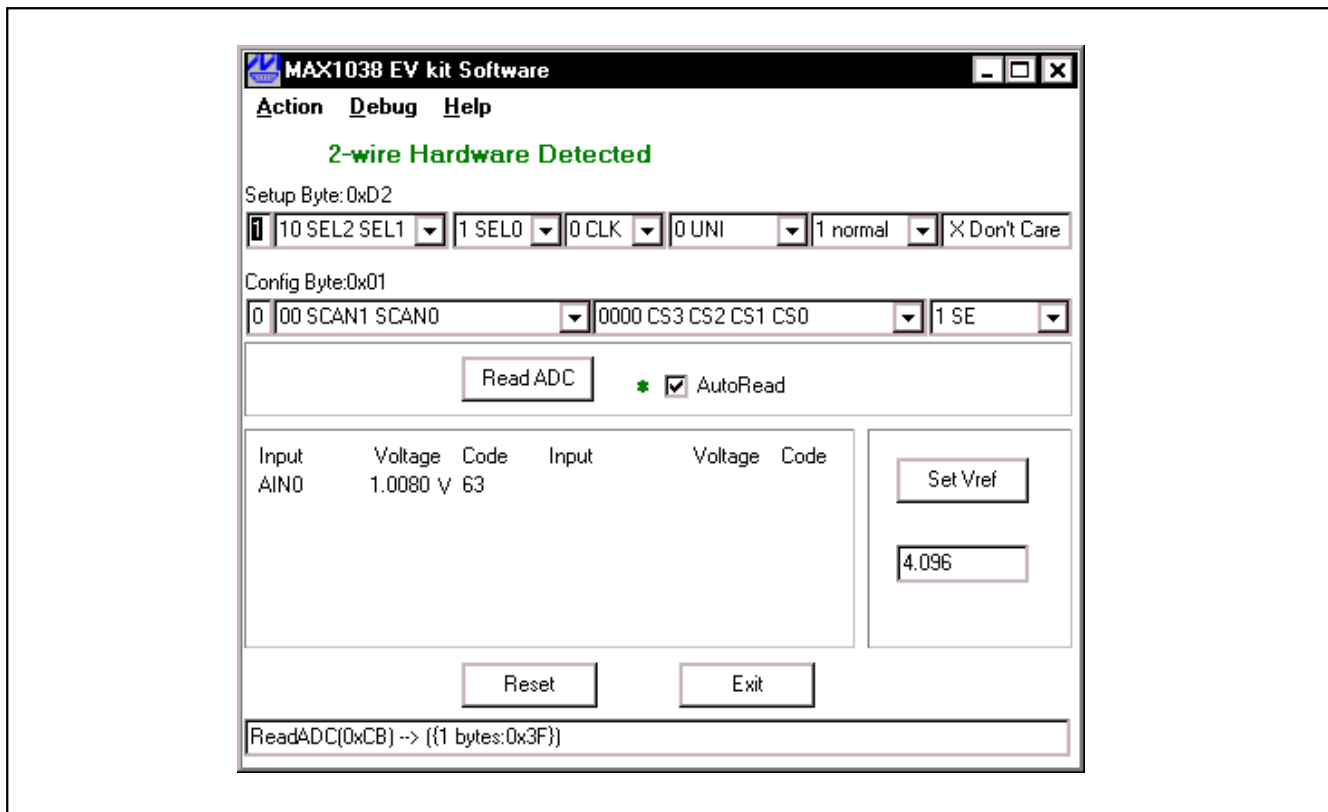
MAX1038 EV kit Software

Action Debug Help

2-wire Hardware Detected

Setup Byte: 0xD2

1 | 10 SEL2 SEL1 | 1 SEL0 | 0 CLK | 0 UNI | 1 normal | X Don't Care

Config Byte:0x01

0 | 00 SCAN1 SCAN0 | 0000 CS3 CS2 CS1 CS0 | 1 SE

Read ADC

AutoRead

| Input | Voltage | Code | Input | Voltage | Code |
|---|---|---|---|---|---|
| AIN0 | 1.0080 V | 63 | | | |

Set Vref

4.096

Reset

Exit

ReadADC(0xCB) --> ({1 bytes:0x3F})